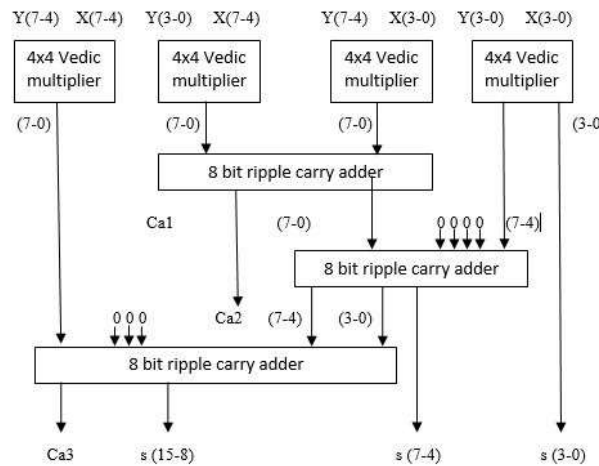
Y(7-4) X(7-4) Y(3-0) X(7-4) Y(7-4) X(3-0) Y(3-0) X(3-0)

4x4 Vedic multiplier

4x4 Vedic multiplier

4x4 Vedic multiplier

4x4 Vedic multiplier

(7-0)

(7-0)

(7-0)

(3-0)

8 bit ripple carry adder

Ca1

(7-0)

0 0 0 0

(7-4)

8 bit ripple carry adder

0 0 0

Ca2

(7-4)

(3-0)

8 bit ripple carry adder

Ca3

s (15-8)

s (7-4)

s (3-0)